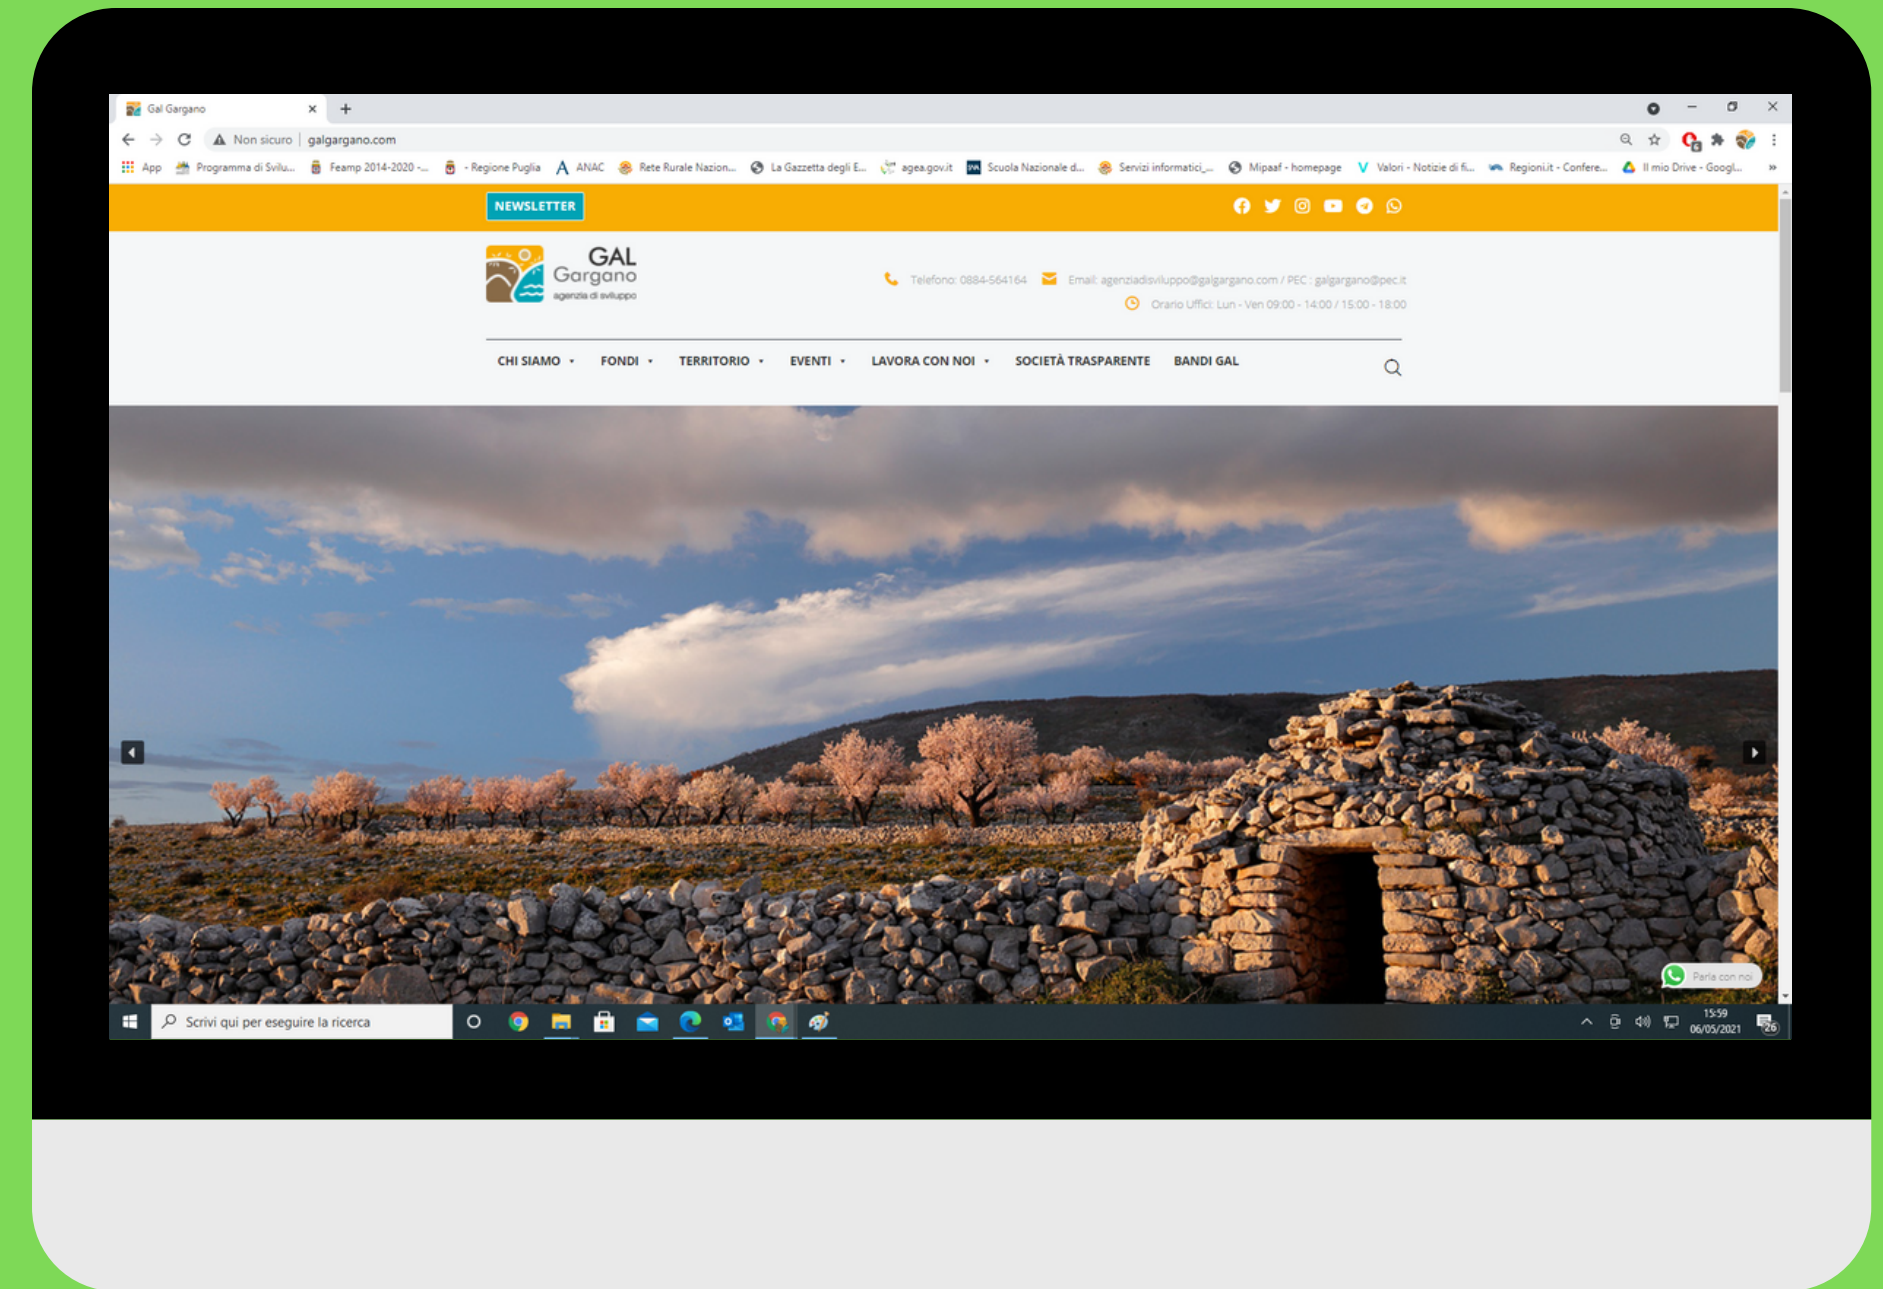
Gal Gargano

Non sicuro | galgargano.com

App Programma di Svilu... Feamp 2014-2020 -... - Regione Puglia ANAC Rete Rurale Nazion... La Gazzetta degli E... agea.gov.it Scuola Nazionale d... Servizi informatici_... Mipaaf - homepage Valori - Notizie di fi... Regioni.it - Confere... Il mio Drive - Googl...

NEWSLETTER

GAL Gargano agenzia di sviluppo

Telefono: 0884-564164 Email: agenziadisviluppo@galgargano.com / PEC : galgargano@pec.it

Orario Uffici: Lun - Ven 09:00 - 14:00 / 15:00 - 18:00

CHI SIAMO FONDI TERRITORIO EVENTI LAVORA CON NOI SOCIETÀ TRASPARENTE BANDI GAL

Parla con noi

Scrivi qui per eseguire la ricerca

15:59
06/05/2021
26